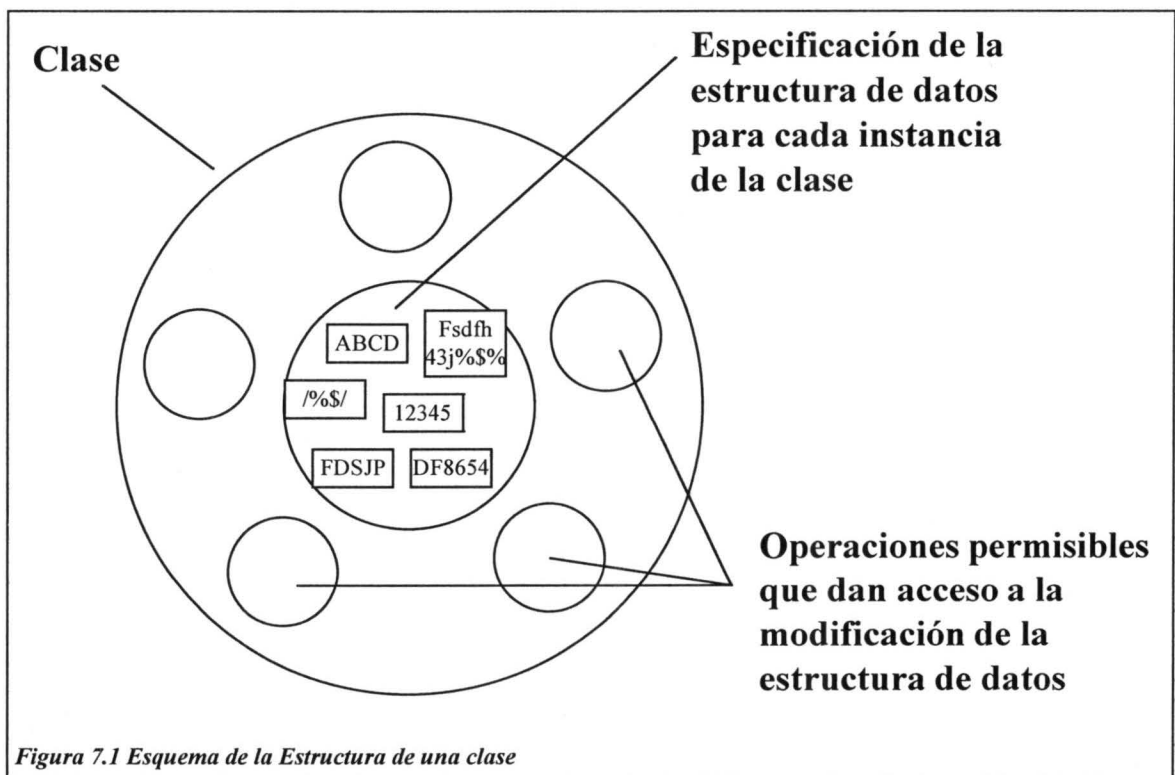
Clase

Especificación de la estructura de datos para cada instancia de la clase

ABCD

Fsdfh 43j%$%

/%$/

12345

FDSJP

DF8654

Operaciones permisibles que dan acceso a la modificación de la estructura de datos

Figura 7.1 Esquema de la Estructura de una clase